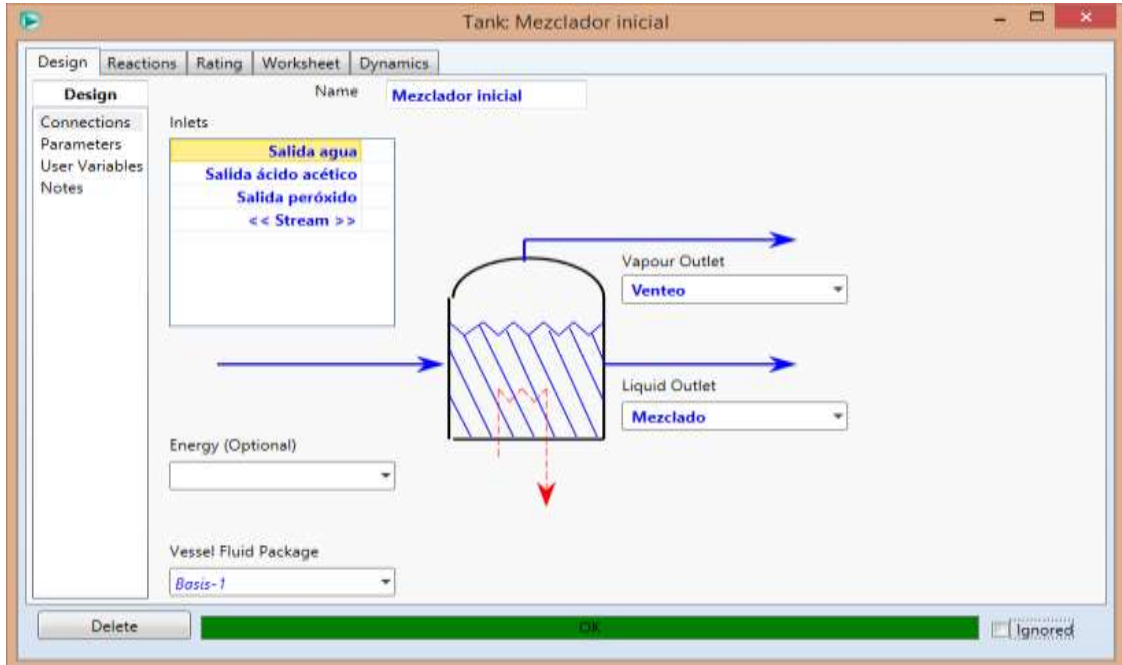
Tank: Mezclador inicial

Design | Reactions | Rating | Worksheet | Dynamics

Design

Connections
Parameters
User Variables
Notes

Name Mezclador inicial

Inlets

Salida agua
Salida ácido acético
Salida peróxido
<< Stream >>

Vapour Outlet
Venteo

Liquid Outlet
Mezclado

Energy (Optional)

Vessel Fluid Package
Basis-1

Delete

OK

Ignored